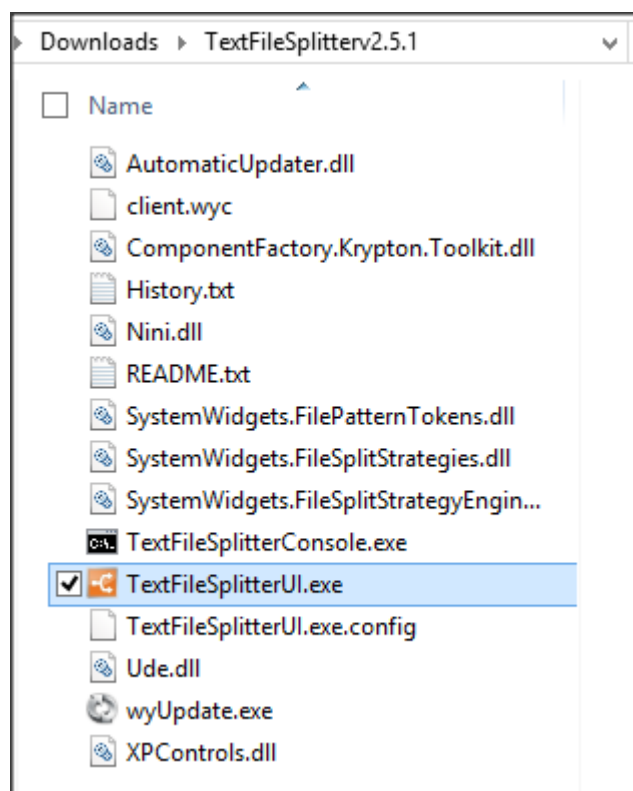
Downloads ▸ TextFileSplitterv2.5.1

Name

AutomaticUpdater.dll
client.wyc
ComponentFactory.Krypton.Toolkit.dll
History.txt
Nini.dll
README.txt
SystemWidgets.FilePatternTokens.dll
SystemWidgets.FileSplitStrategies.dll
SystemWidgets.FileSplitStrategyEngin...
TextFileSplitterConsole.exe
TextFileSplitterUI.exe
TextFileSplitterUI.exe.config
Ude.dll
wyUpdate.exe
XPControls.dll